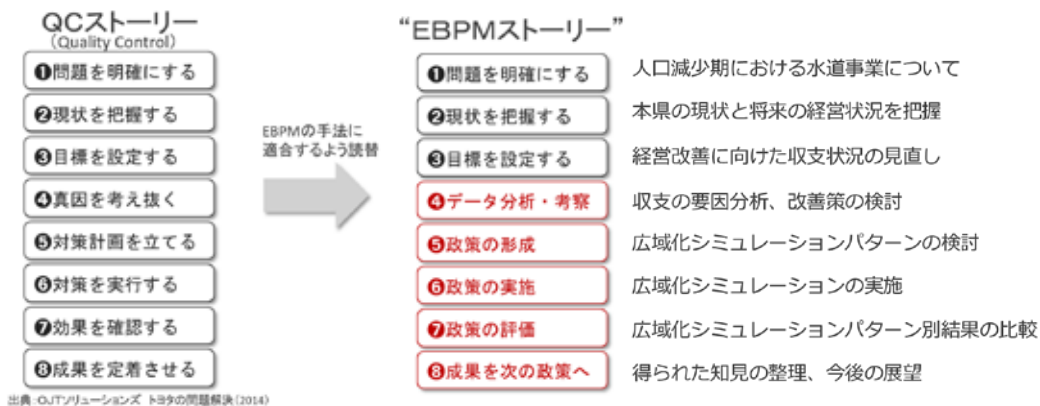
QCストーリー
（Quality Control）

❶問題を明確にする
❷現状を把握する
❸目標を設定する
❹真因を考え抜く
❺対策計画を立てる
❻対策を実行する
❼効果を確認する
❽成果を定着させる

出典：OJTソリューションズ　トヨタの問題解決（2014）

EBPMの手法に適合するよう読替

“EBPMストーリー”

❶問題を明確にする　人口減少期における水道事業について
❷現状を把握する　本県の現状と将来の経営状況を把握
❸目標を設定する　経営改善に向けた収支状況の見直し
❹データ分析・考察　収支の要因分析、改善策の検討
❺政策の形成　広域化シミュレーションパターンの検討
❻政策の実施　広域化シミュレーションの実施
❼政策の評価　広域化シミュレーションパターン別結果の比較
❽成果を次の政策へ　得られた知見の整理、今後の展望